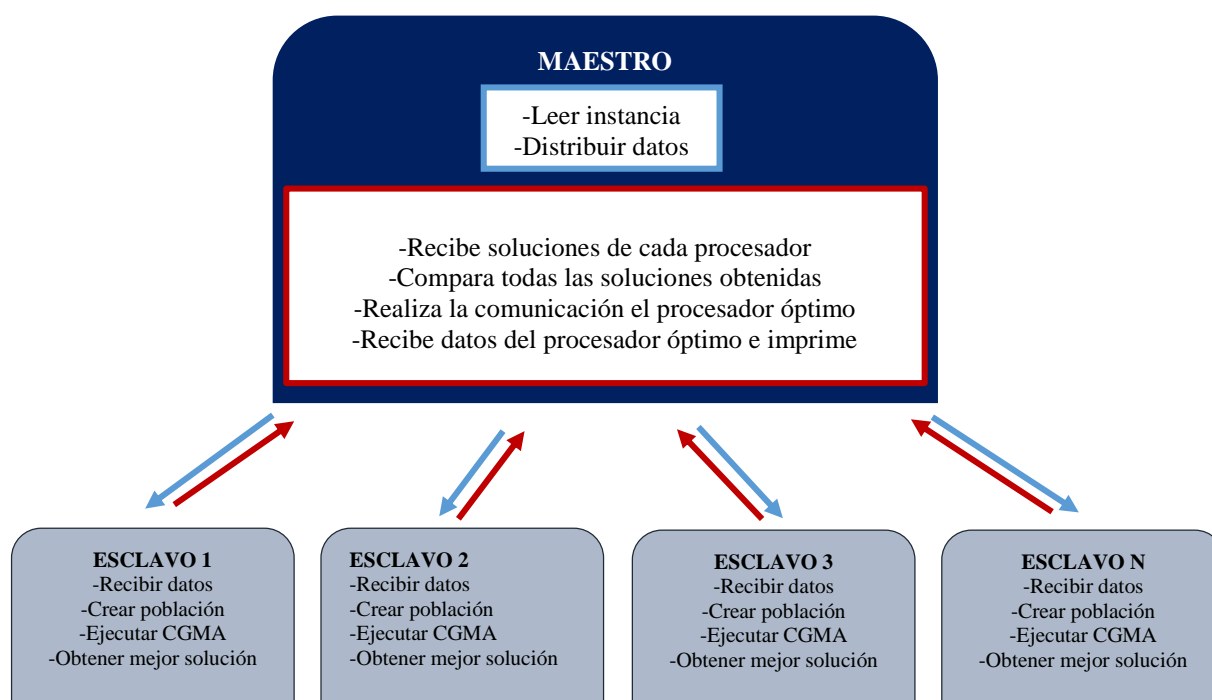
MAESTRO

-Leer instancia
-Distribuir datos

-Recibe soluciones de cada procesador
-Compara todas las soluciones obtenidas
-Realiza la comunicación el procesador óptimo
-Recibe datos del procesador óptimo e imprime

ESCLAVO 1
-Recibir datos
-Crear población
-Ejecutar CGMA
-Obtener mejor solución

ESCLAVO 2
-Recibir datos
-Crear población
-Ejecutar CGMA
-Obtener mejor solución

ESCLAVO 3
-Recibir datos
-Crear población
-Ejecutar CGMA
-Obtener mejor solución

ESCLAVO N
-Recibir datos
-Crear población
-Ejecutar CGMA
-Obtener mejor solución